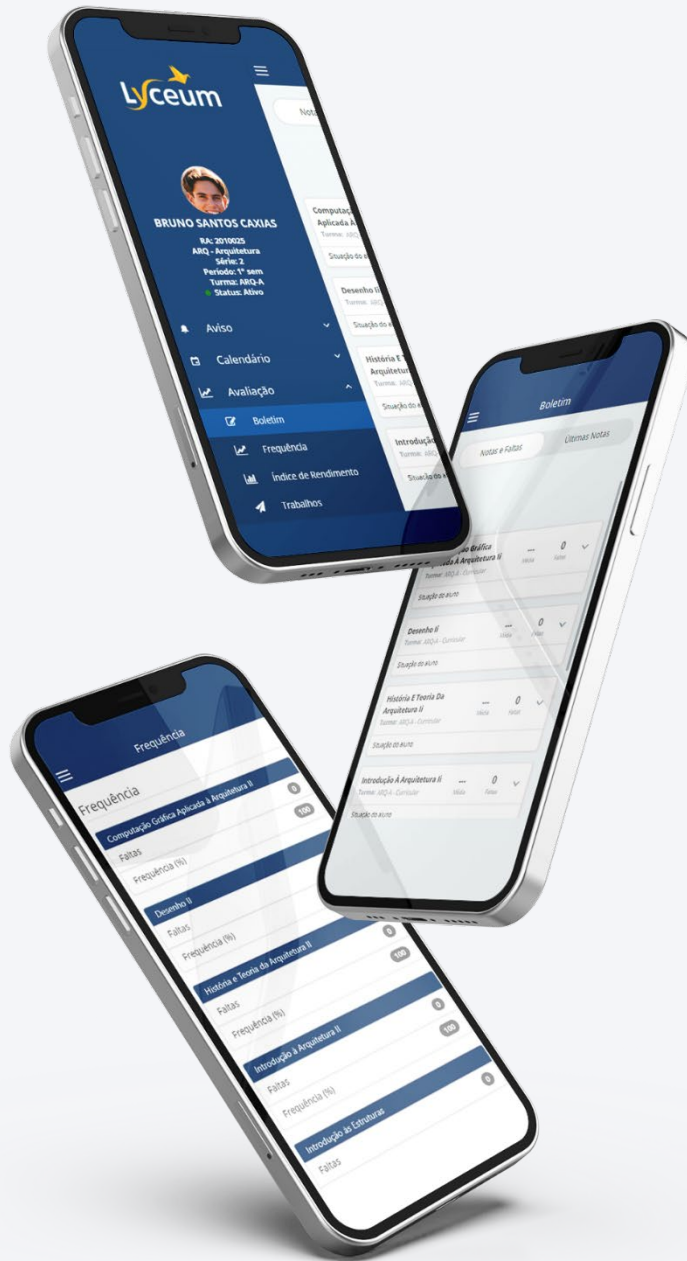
Lyceum

Nota

BRUNO SANTOS CAXIAS
RA: 2010025
ARQ - Arquitetura
Série: 2
Período: 1º sem
Turma: ARQ-A
Status: Ativo

Aviso
Calendário
Avaliação
Boletim
Frequência
Índice de Rendimento
Trabalhos

Computaç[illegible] Aplicada À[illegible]
Turma: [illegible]
Situação do a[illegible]
Desenho I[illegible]
Turma: ARQ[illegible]
Situação do a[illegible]
História E T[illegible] Arquitetur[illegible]
Turma: ARQ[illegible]
Situação do a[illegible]
Introduçã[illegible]
Turma: ARQ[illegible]
Situação do a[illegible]

Boletim
Notas e Faltas
Últimas Notas

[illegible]ão Gráfica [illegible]ada À Arquitetura Ii
Turma: ARQ-A - Curricular
--- Média
0 Faltas
Situação do aluno

Desenho Ii
Turma: ARQ-A - Curricular
--- Média
0 Faltas
Situação do aluno

História E Teoria Da Arquitetura Ii
Turma: ARQ-A - Curricular
--- Média
0 Faltas
Situação do aluno

Introdução À Arquitetura Ii
Turma: ARQ-A - Curricular
--- Média
0 Faltas
Situação do aluno

Frequência
Frequência
Computação Gráfica Aplicada à Arquitetura II
Faltas 0
Frequência (%) 100
Desenho II
Faltas
Frequência (%)
História e Teoria da Arquitetura II
Faltas 0
Frequência (%) 100
Introdução à Arquitetura II
Faltas 0
Frequência (%) 100
Introdução às Estruturas
Faltas 0